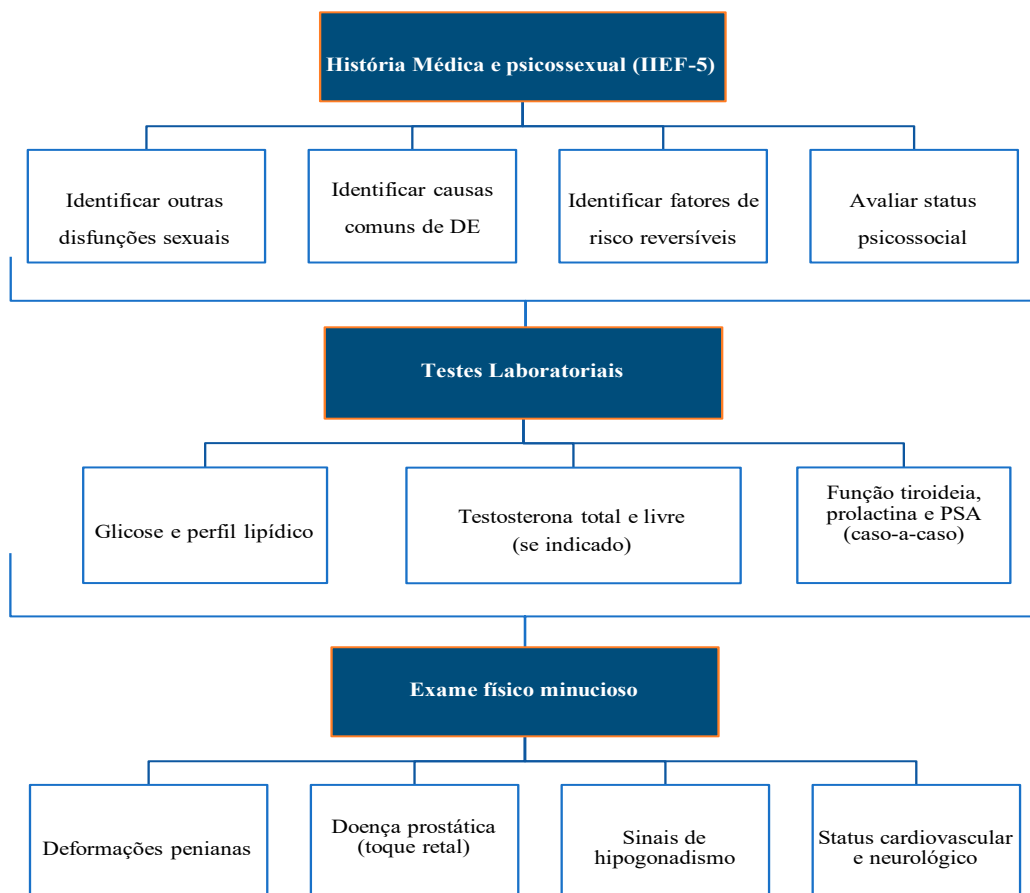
História Médica e psicossexual (IIEF-5)

Identificar outras disfunções sexuais

Identificar causas comuns de DE

Identificar fatores de risco reversíveis

Avaliar status psicossocial

Testes Laboratoriais

Glicose e perfil lipídico

Testosterona total e livre (se indicado)

Função tiroideia, prolactina e PSA (caso-a-caso)

Exame físico minucioso

Deformações penianas

Doença prostática (toque retal)

Sinais de hipogonadismo

Status cardiovascular e neurológico